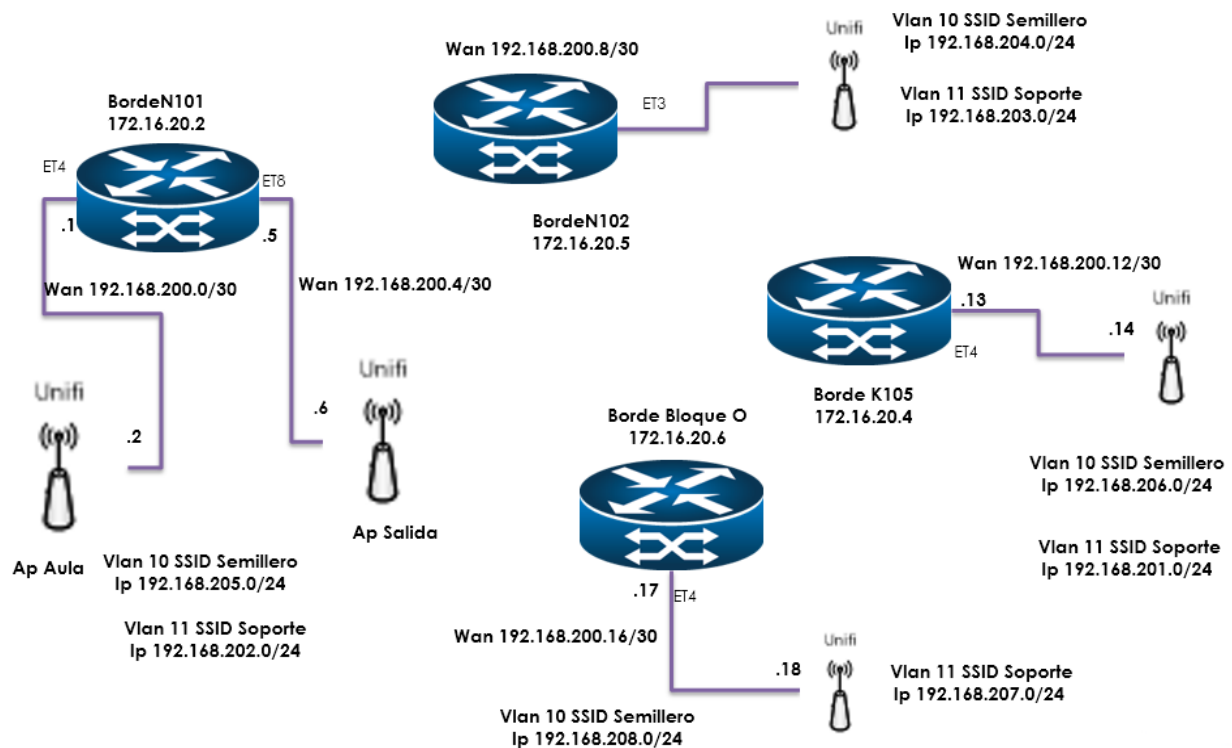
Unifi
Vlan 10 SSID Semillero
Ip 192.168.204.0/24

Wan 192.168.200.8/30

ET3

Vlan 11 SSID Soporte
Ip 192.168.203.0/24

BordeN101
172.16.20.2

ET4

ET8

.1

.5

BordeN102
172.16.20.5

Wan 192.168.200.12/30

Wan 192.168.200.0/30

Wan 192.168.200.4/30

.13

Unifi

.14

ET4

Unifi

Unifi

Borde K105
172.16.20.4

.6

Borde Bloque O
172.16.20.6

.2

Vlan 10 SSID Semillero
Ip 192.168.206.0/24

Ap Salida

Vlan 11 SSID Soporte
Ip 192.168.201.0/24

Ap Aula

Vlan 10 SSID Semillero
Ip 192.168.205.0/24

.17

ET4

Vlan 11 SSID Soporte
Ip 192.168.202.0/24

Wan 192.168.200.16/30

Unifi

.18

Vlan 11 SSID Soporte
Ip 192.168.207.0/24

Vlan 10 SSID Semillero
Ip 192.168.208.0/24